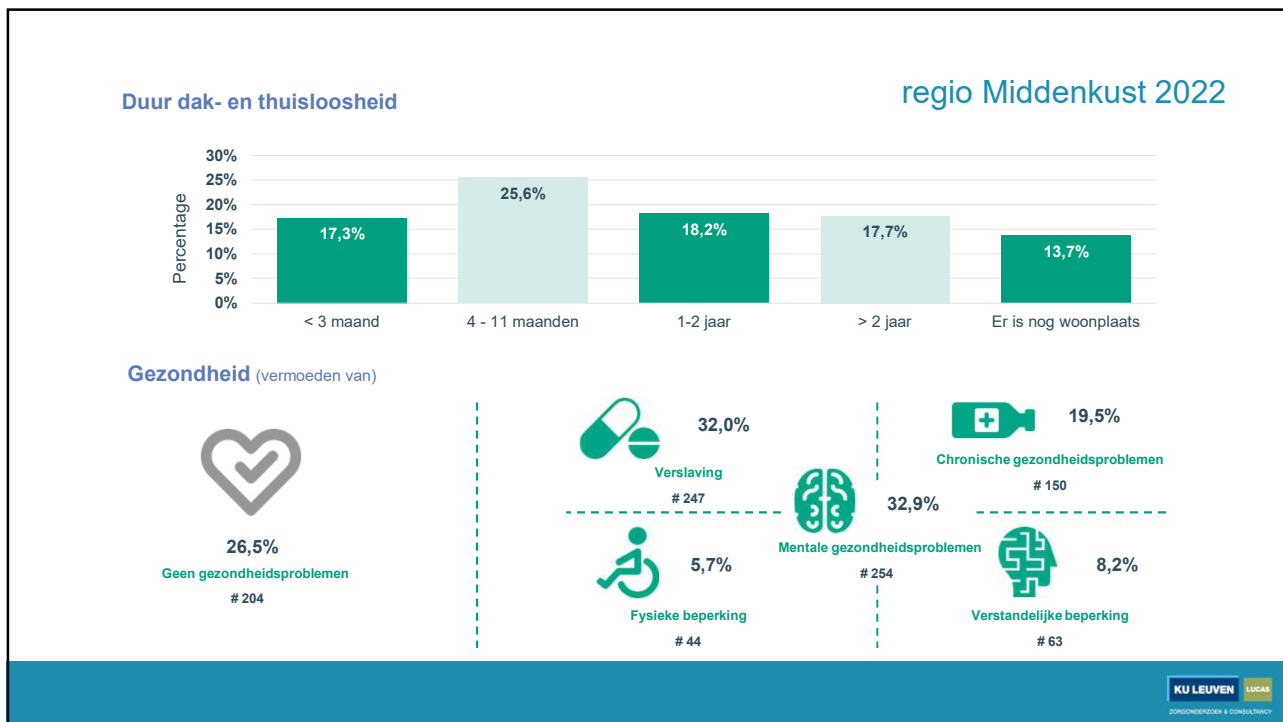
Duur dak- en thuisloosheid

regio Middenkust 2022

30%
25%
20%
15%
10%
5%
0%

Percentage

| < 3 maand | 4 - 11 maanden | 1-2 jaar | > 2 jaar | Er is nog woonplaats |
|---|---|---|---|---|
| 17,3% | 25,6% | 18,2% | 17,7% | 13,7% |

Gezondheid (vermoeden van)

26,5%
Geen gezondheidsproblemen
# 204

32,0%
Verslaving
# 247

19,5%
Chronische gezondheidsproblemen
# 150

32,9%
Mentale gezondheidsproblemen
# 254

5,7%
Fysieke beperking
# 44

8,2%
Verstandelijke beperking
# 63

KU LEUVEN LUCAS
ZORGONDERZOEK & CONSULTANCY